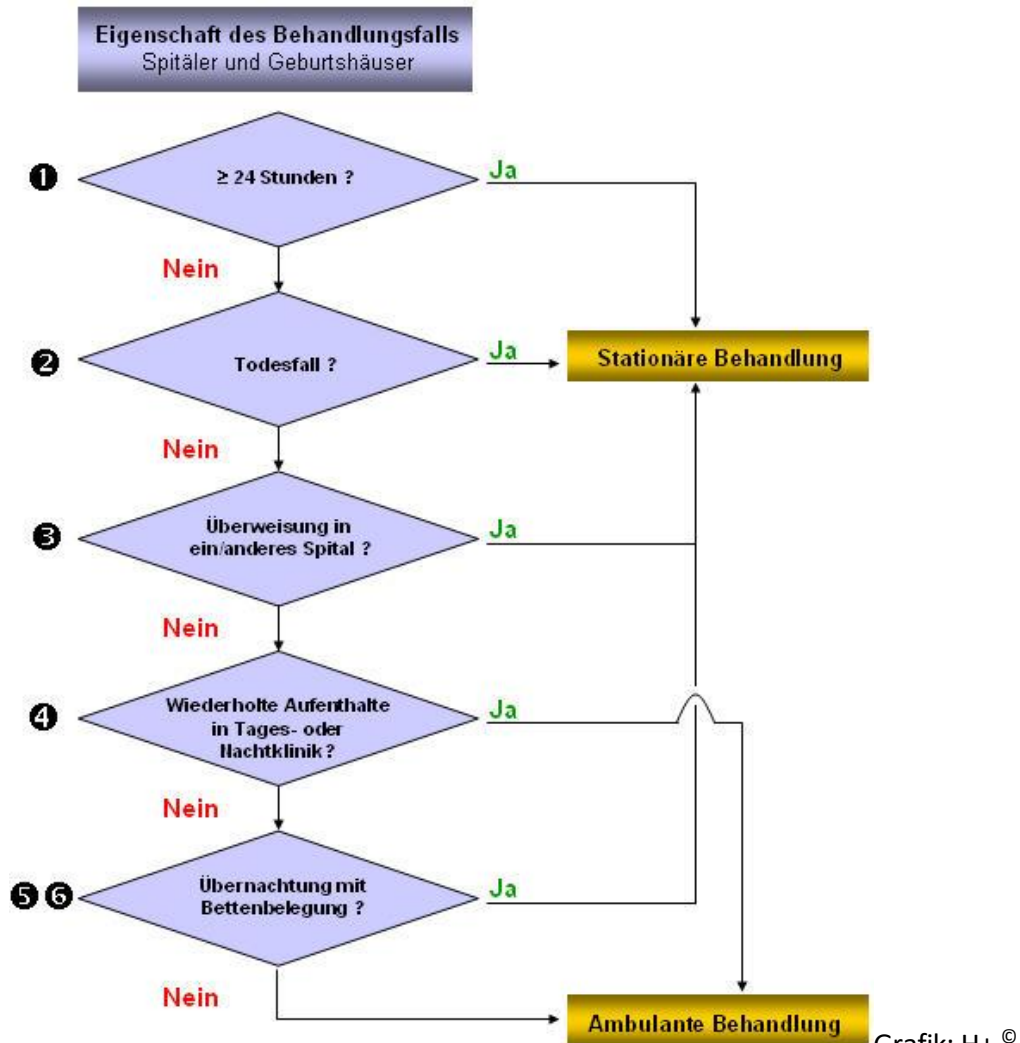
Eigenschaft des Behandlungsfalls
Spitäler und Geburtshäuser

❶ ≥ 24 Stunden ? Ja

Nein

❷ Todesfall ? Ja

Stationäre Behandlung

Nein

❸ Überweisung in ein/anderes Spital ? Ja

Nein

❹ Wiederholte Aufenthalte in Tages- oder Nachtklinik? Ja

Nein

❺ ❻ Übernachtung mit Bettenbelegung ? Ja

Nein

Ambulante Behandlung

Grafik: H+ ©